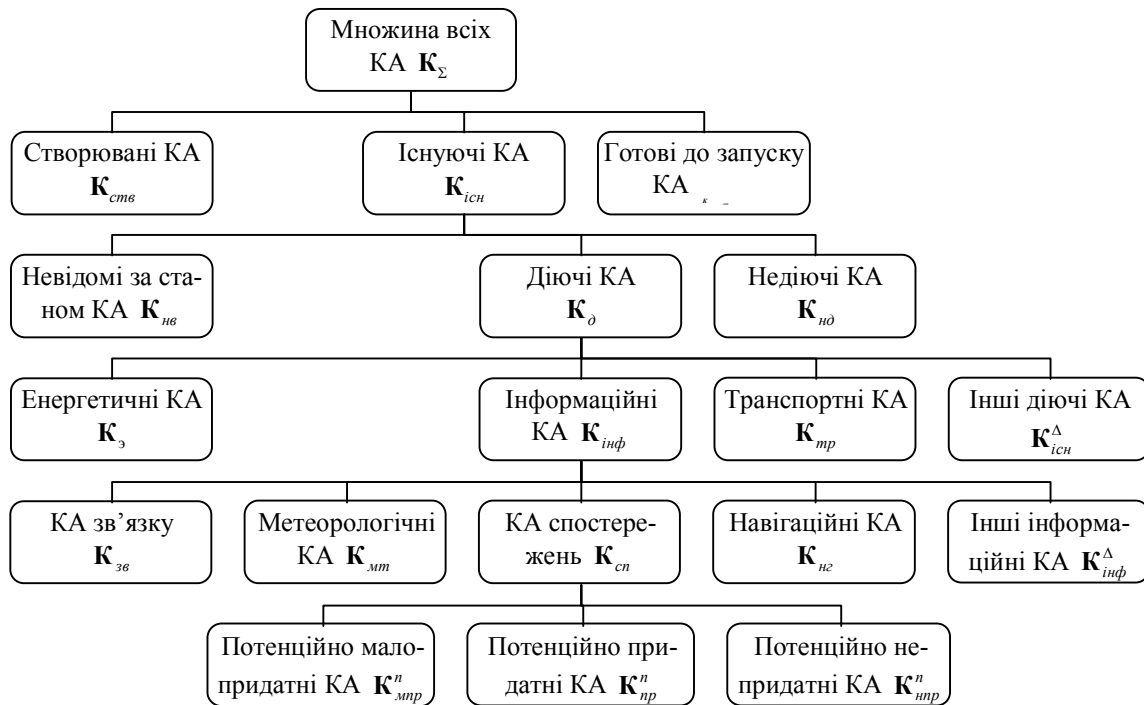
Множина всіх КА $\mathbf{K}_{\Sigma}$

Створювані КА $\mathbf{K}_{ств}$

Існуючі КА $\mathbf{K}_{існ}$

Готові до запуску КА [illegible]

Невідомі за станом КА $\mathbf{K}_{нв}$

Діючі КА $\mathbf{K}_{д}$

Недіючі КА $\mathbf{K}_{нд}$

Енергетичні КА $\mathbf{K}_{э}$

Інформаційні КА $\mathbf{K}_{інф}$

Транспортні КА $\mathbf{K}_{тр}$

Інші діючі КА $\mathbf{K}_{існ}^{\Delta}$

КА зв’язку $\mathbf{K}_{зв}$

Метеорологічні КА $\mathbf{K}_{мт}$

КА спостережень $\mathbf{K}_{сп}$

Навігаційні КА $\mathbf{K}_{нг}$

Інші інформаційні КА $\mathbf{K}_{інф}^{\Delta}$

Потенційно малопридатні КА $\mathbf{K}_{мпр}^{n}$

Потенційно придатні КА $\mathbf{K}_{пр}^{n}$

Потенційно непридатні КА $\mathbf{K}_{нпр}^{n}$